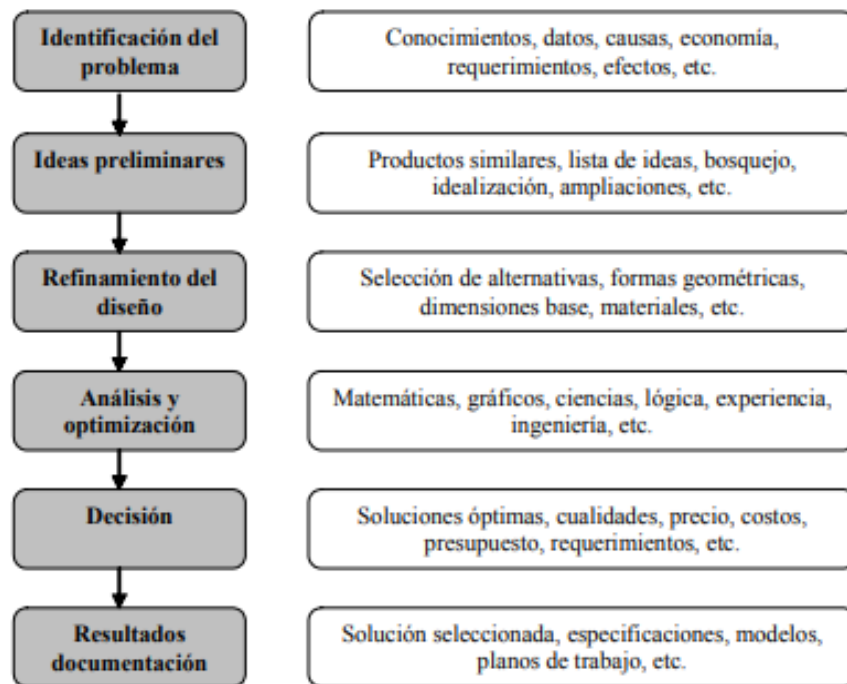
Identificación del problema

Conocimientos, datos, causas, economía, requerimientos, efectos, etc.

Ideas preliminares

Productos similares, lista de ideas, bosquejo, idealización, ampliaciones, etc.

Refinamiento del diseño

Selección de alternativas, formas geométricas, dimensiones base, materiales, etc.

Análisis y optimización

Matemáticas, gráficos, ciencias, lógica, experiencia, ingeniería, etc.

Decisión

Soluciones óptimas, cualidades, precio, costos, presupuesto, requerimientos, etc.

Resultados documentación

Solución seleccionada, especificaciones, modelos, planos de trabajo, etc.